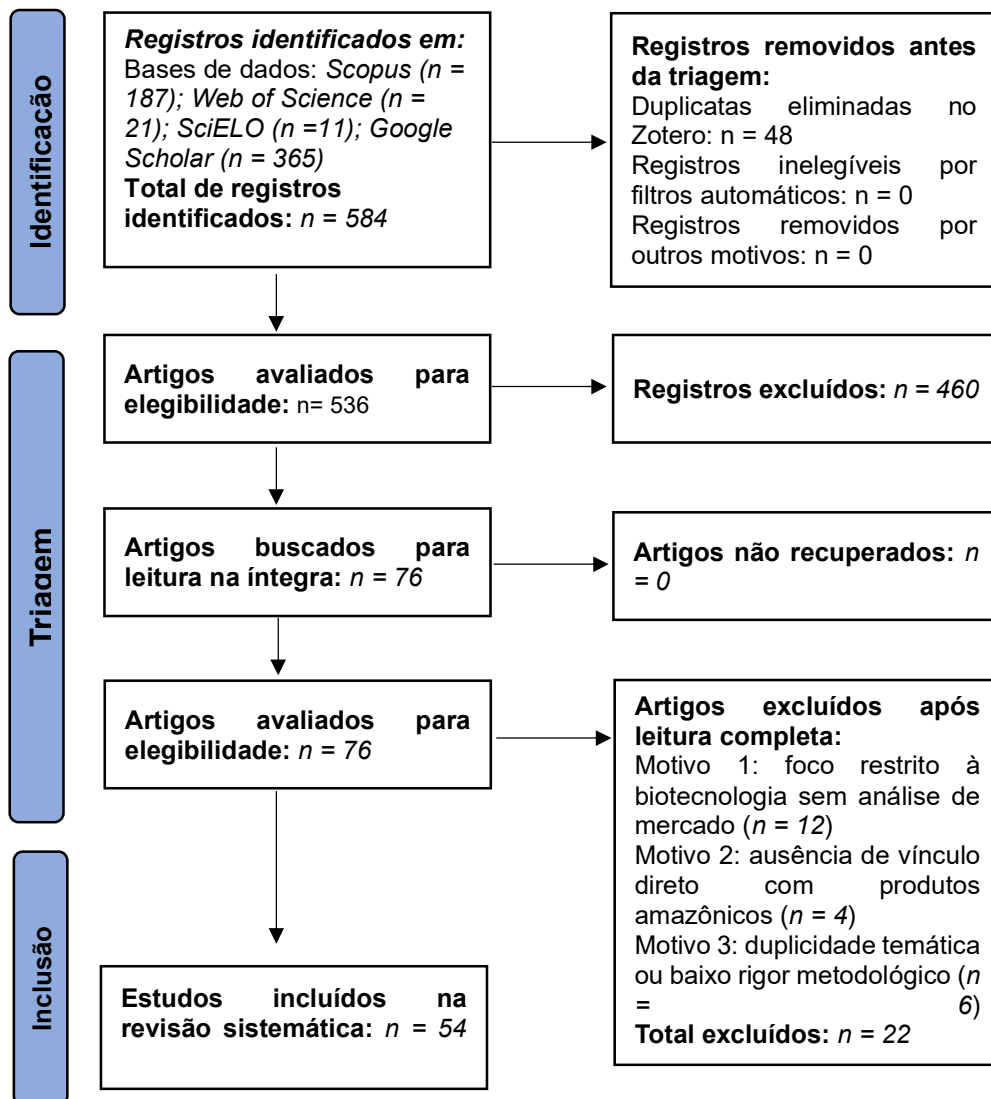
Identificacão

Registros identificados em:
Bases de dados: Scopus (n = 187); Web of Science (n = 21); SciELO (n =11); Google Scholar (n = 365)
Total de registros identificados: n = 584

Registros removidos antes da triagem:
Duplicatas eliminadas no Zotero: n = 48
Registros inelegíveis por filtros automáticos: n = 0
Registros removidos por outros motivos: n = 0

Triagem

Artigos avaliados para elegibilidade: n= 536

Registros excluídos: n = 460

Artigos buscados para leitura na íntegra: n = 76

Artigos não recuperados: n = 0

Artigos avaliados para elegibilidade: n = 76

Artigos excluídos após leitura completa:
Motivo 1: foco restrito à biotecnologia sem análise de mercado (n = 12)
Motivo 2: ausência de vínculo direto com produtos amazônicos (n = 4)
Motivo 3: duplicidade temática ou baixo rigor metodológico (n = 6)
Total excluídos: n = 22

Inclusão

Estudos incluídos na revisão sistemática: n = 54